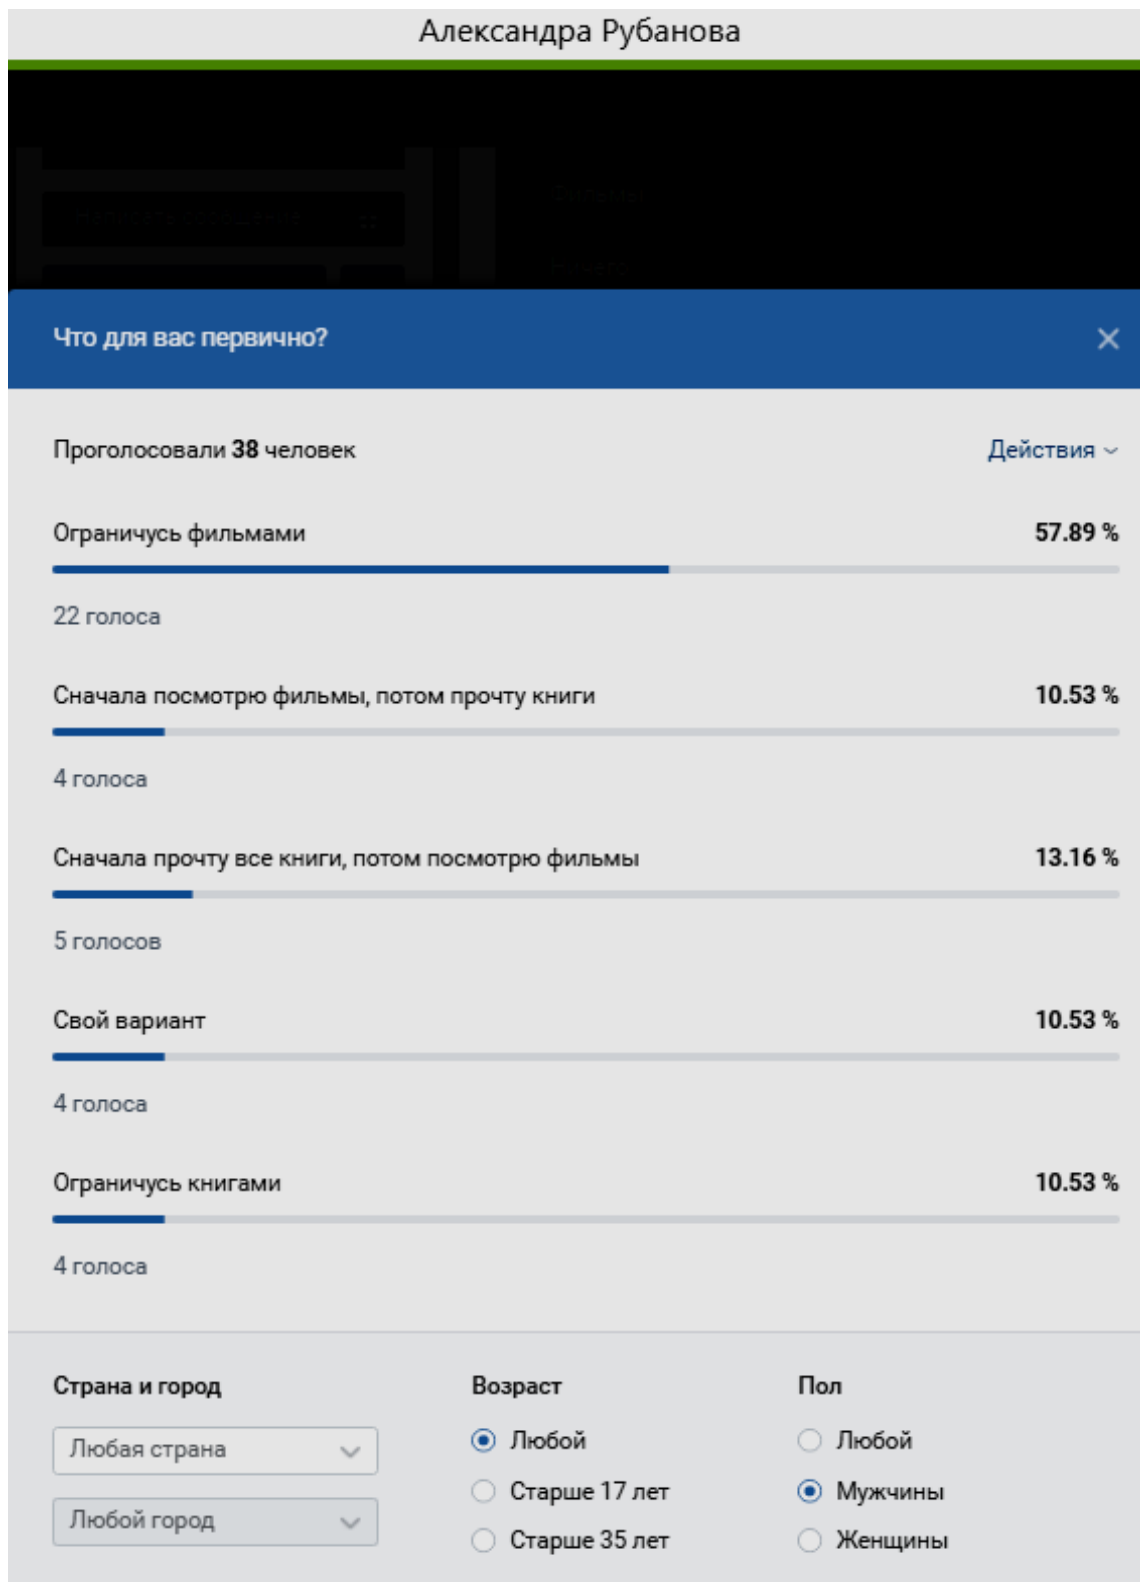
Александра Рубанова

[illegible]

Что для вас первично?

×

Проголосовали **38** человек

Действия

Ограничусь фильмами

57.89 %

22 голоса

Сначала посмотрю фильмы, потом прочту книги

10.53 %

4 голоса

Сначала прочту все книги, потом посмотрю фильмы

13.16 %

5 голосов

Свой вариант

10.53 %

4 голоса

Ограничусь книгами

10.53 %

4 голоса

Страна и город

Любая страна

Любой город

Возраст

Любой

Старше 17 лет

Старше 35 лет

Пол

Любой

Мужчины

Женщины